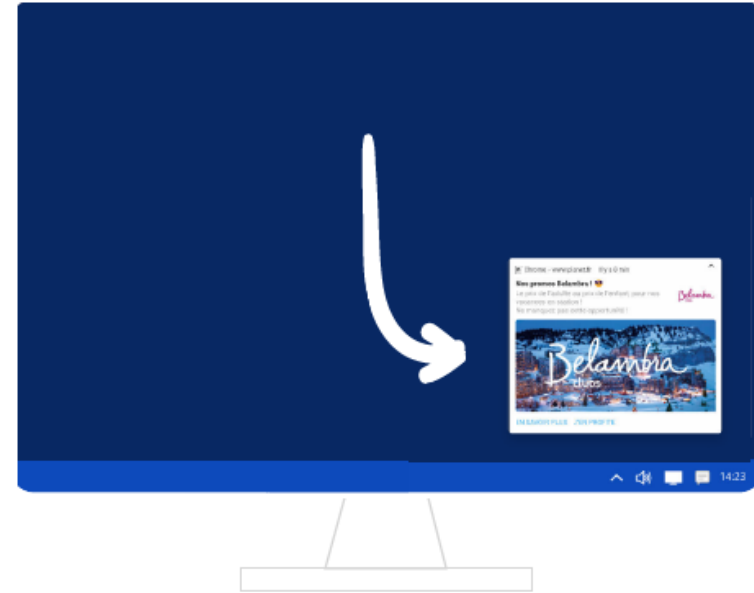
Chrome - www.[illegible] · Il y a 0 min

Nos promos Belambra ! 😍

Le prix de l'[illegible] au prix de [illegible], pour nos vacances en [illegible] ! Ne manquez pas cette opportunité !

Belambra

Belambra clubs

EN SAVOIR PLUS   J'EN PROFITE

14:23